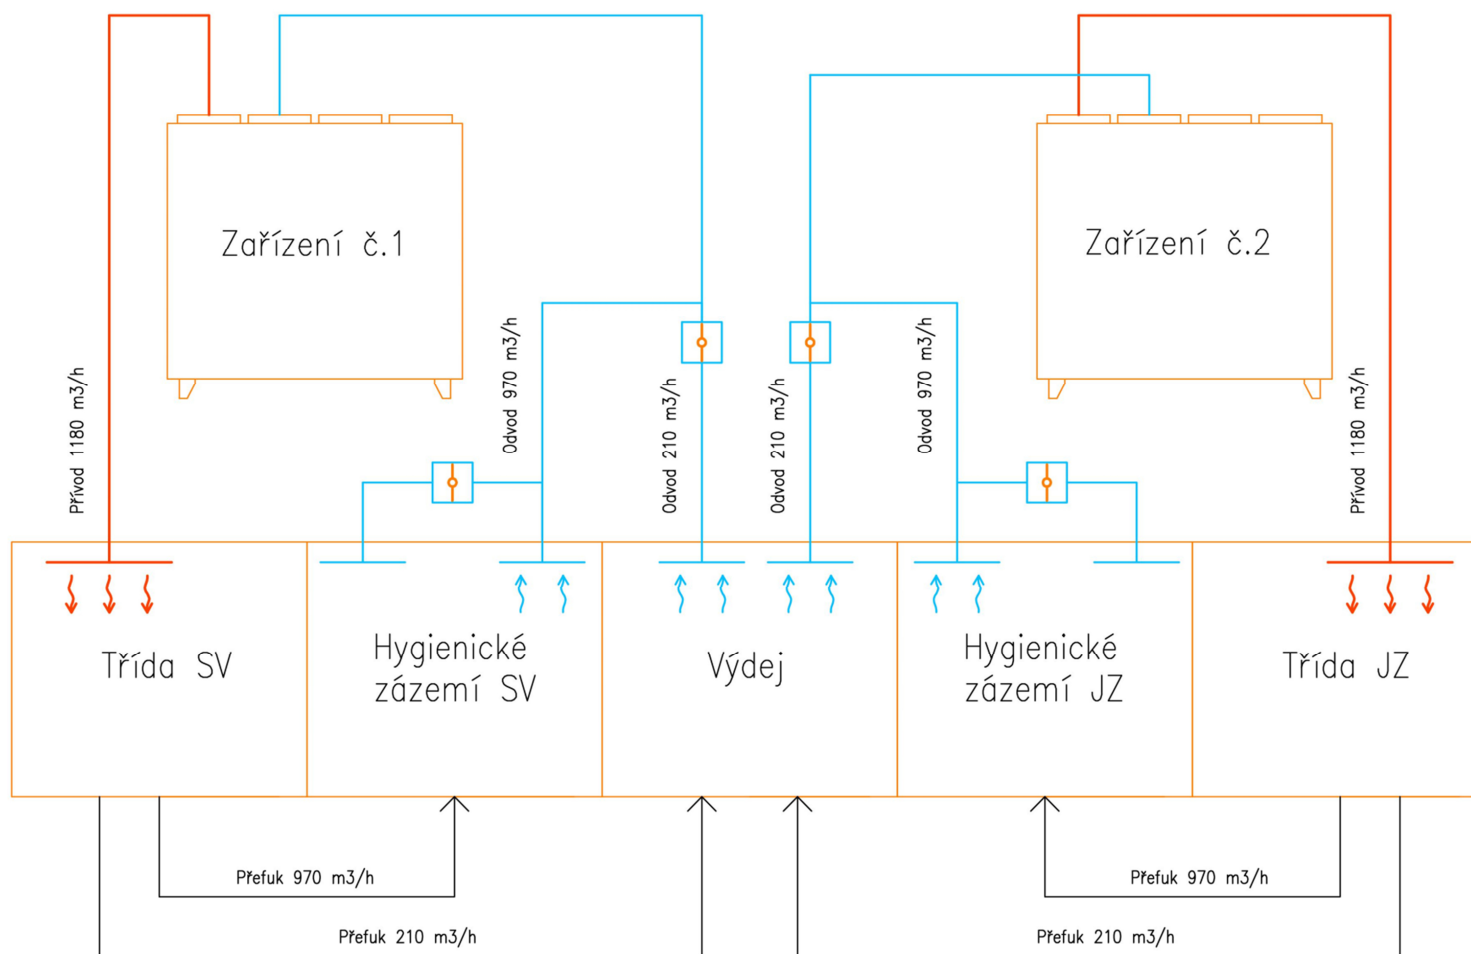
Zařízení č.1

Zařízení č.2

Přívod 1180 m3/h

Odvod 970 m3/h

Odvod 210 m3/h

Odvod 210 m3/h

Odvod 970 m3/h

Přívod 1180 m3/h

Třída SV

Hygienické zázemí SV

Výdej

Hygienické zázemí JZ

Třída JZ

Přefuk 970 m3/h

Přefuk 970 m3/h

Přefuk 210 m3/h

Přefuk 210 m3/h